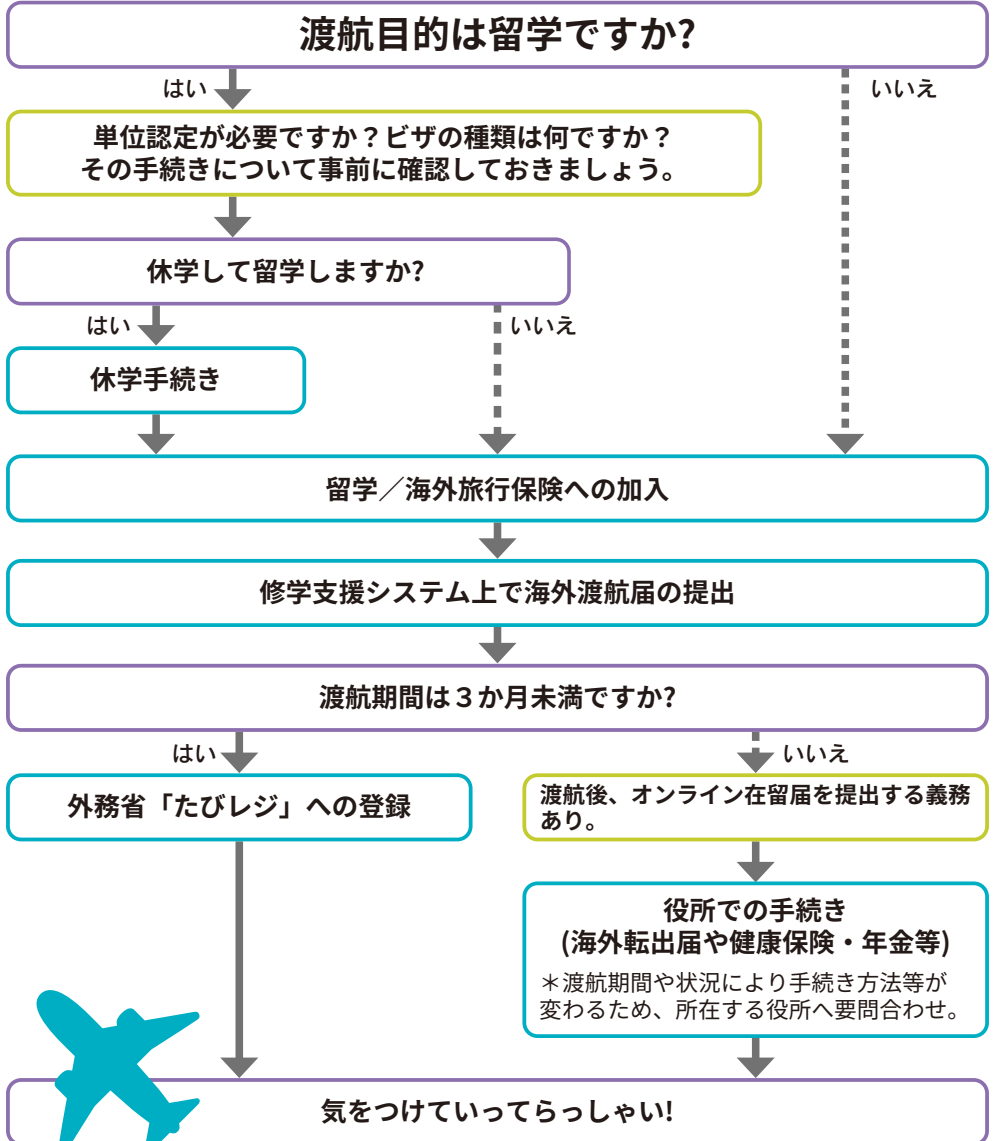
渡航目的は留学ですか?

はい

いいえ

単位認定が必要ですか？ビザの種類は何ですか？
その手続きについて事前に確認しておきましょう。

休学して留学しますか?

はい

いいえ

休学手続き

留学／海外旅行保険への加入

修学支援システム上で海外渡航届の提出

渡航期間は３か月未満ですか?

はい

いいえ

外務省「たびレジ」への登録

渡航後、オンライン在留届を提出する義務あり。

役所での手続き
(海外転出届や健康保険・年金等)
＊渡航期間や状況により手続き方法等が変わるため、所在する役所へ要問合わせ。

気をつけていってらっしゃい!